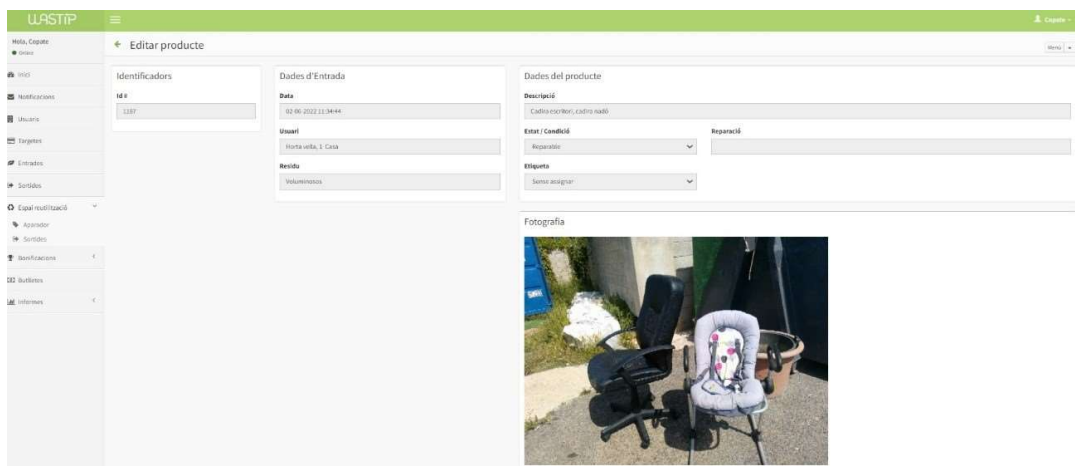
WASTIP

Copate

Hola, Copate
Online

Inici
Notificacions
Usuaris
Targetes
Entrades
Sortides
Espai reutilització
Aparador
Sortides
Bonificacions
Butlletes
Informes

Editar producte

Menu

Identificadors
Id #
1187

Dades d'Entrada
Data
02-06-2022 11:34:44
Usuari
Horta vella, 1 Casa
Residu
Voluminosos

Dades del producte
Descripció
Cadira escritori, cadira nadó
Estat / Condició
Reparable
Reparació
Etiqueta
Sense assignar

Fotografia